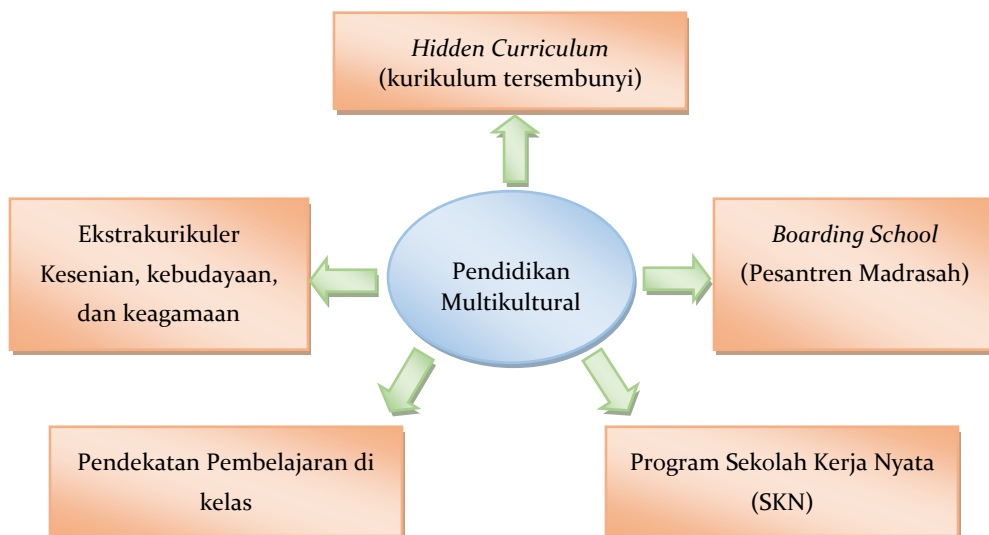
Hidden Curriculum
(kurikulum tersembunyi)

Ekstrakurikuler
Kesenian, kebudayaan, dan keagamaan

Pendidikan Multikultural

Boarding School
(Pesantren Madrasah)

Pendekatan Pembelajaran di kelas

Program Sekolah Kerja Nyata (SKN)